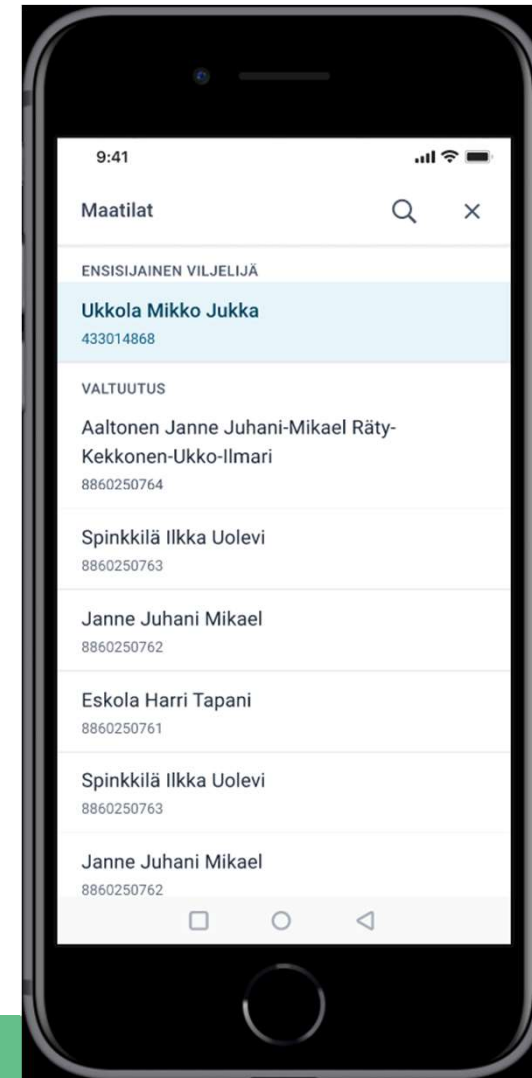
9:41

Maatilat

ENSISIJAINEN VILJELIJÄ

Ukkola Mikko Jukka
433014868

VALTUUTUS

Aaltonen Janne Juhani-Mikael Räty-Kekkonen-Ukko-Ilmari
8860250764

Spinkkilä Ilkka Uolevi
8860250763

Janne Juhani Mikael
8860250762

Eskola Harri Tapani
8860250761

Spinkkilä Ilkka Uolevi
8860250763

Janne Juhani Mikael
8860250762